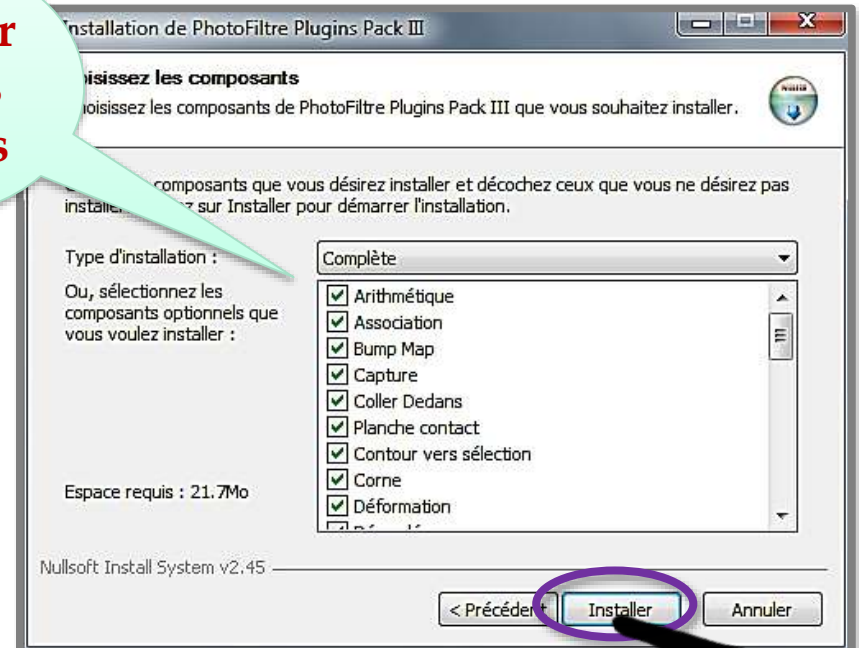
r
.
s

Installation de PhotoFiltre Plugins Pack III

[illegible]oisissez les composants
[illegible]oisissez les composants de PhotoFiltre Plugins Pack III que vous souhaitez installer.

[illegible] composants que vous désirez installer et décochez ceux que vous ne désirez pas installe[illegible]z sur Installer pour démarrer l'installation.

Type d'installation :
Complète

Ou, sélectionnez les composants optionnels que vous voulez installer :

Arithmétique
Association
Bump Map
Capture
Coller Dedans
Planche contact
Contour vers sélection
Corne
Déformation

Espace requis : 21.7Mo

Nullsoft Install System v2.45

< Précéden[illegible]
Installer
Annuler